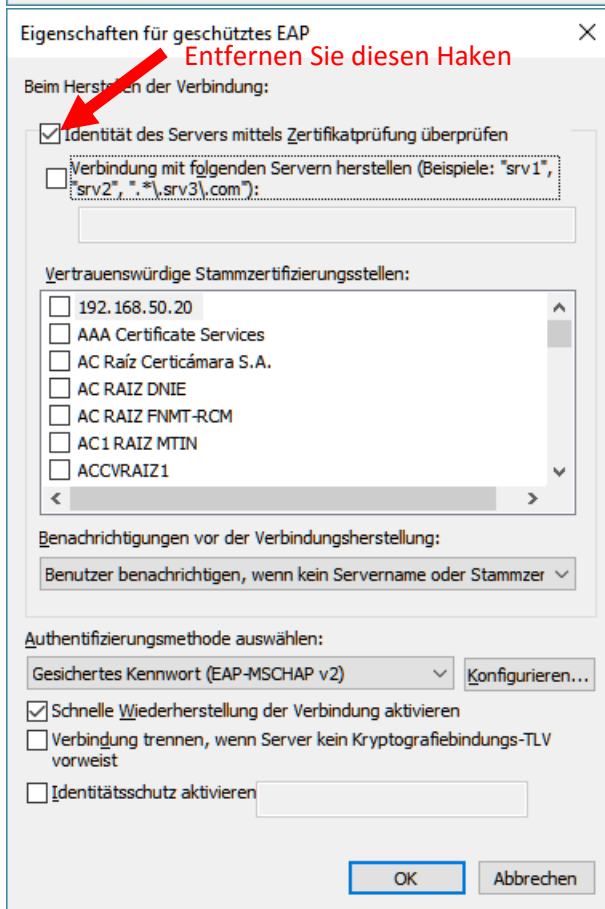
Eigenschaften für geschütztes EAP

×

Entfernen Sie diesen Haken

Beim Herstellen der Verbindung:

Identität des Servers mittels Zertifikatprüfung überprüfen

Verbindung mit folgenden Servern herstellen (Beispiele: "srv1", "srv2", ".*\.srv3\.com"):

Vertrauenswürdige Stammzertifizierungsstellen:

192.168.50.20
AAA Certificate Services
AC Raíz Certicámara S.A.
AC RAIZ DNIE
AC RAIZ FNMT-RCM
AC1 RAIZ MTIN
ACCVRAIZ1

Benachrichtigungen vor der Verbindungsherstellung:

Benutzer benachrichtigen, wenn kein Servername oder Stammzer

Authentifizierungsmethode auswählen:

Gesichertes Kennwort (EAP-MSCHAP v2)

Konfigurieren...

Schnelle Wiederherstellung der Verbindung aktivieren

Verbindung trennen, wenn Server kein Kryptografiebindungs-TLV vorweist

Identitätsschutz aktivieren

OK

Abbrechen